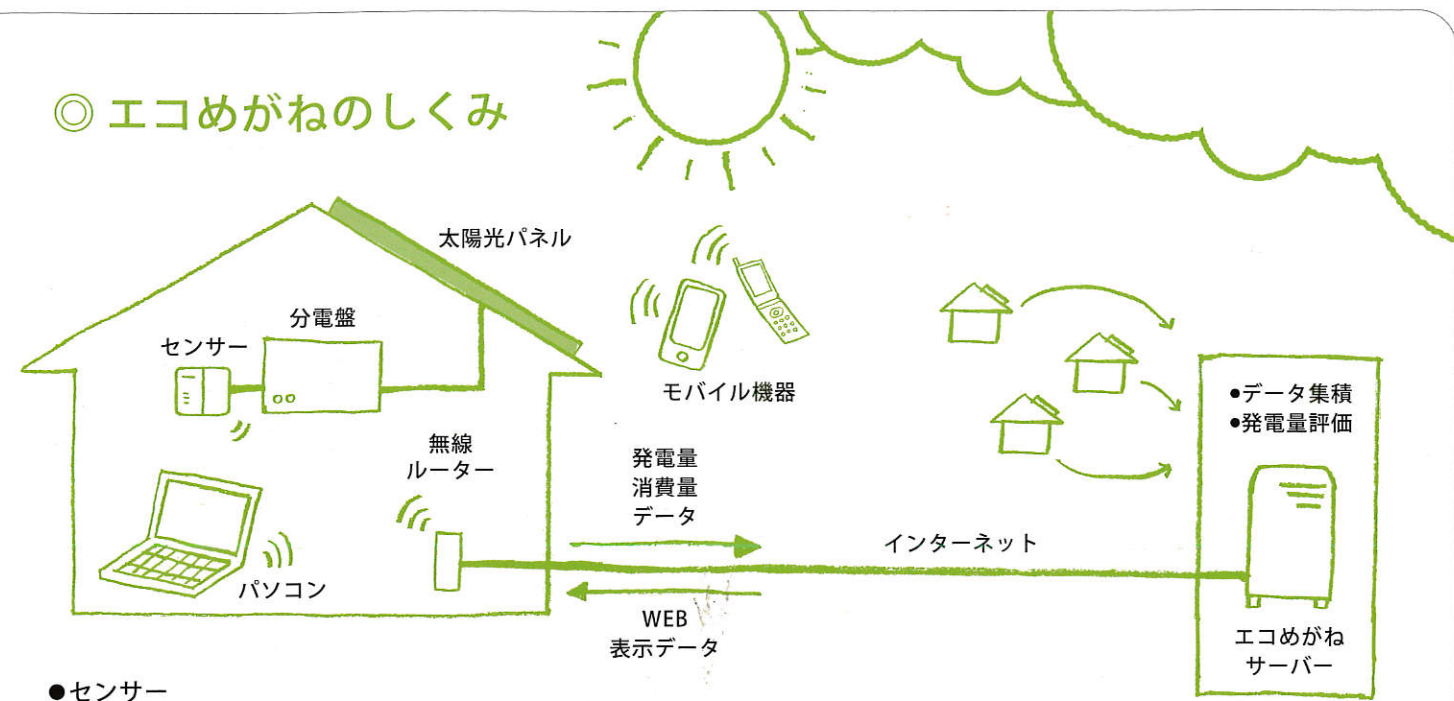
◎ エコめがねのしくみ

太陽光パネル

分電盤

センサー

無線
ルーター

パソコン

モバイル機器

発電量
消費量
データ

インターネット

WEB
表示データ

●データ集積
●発電量評価

エコめがね
サーバー

●センサー